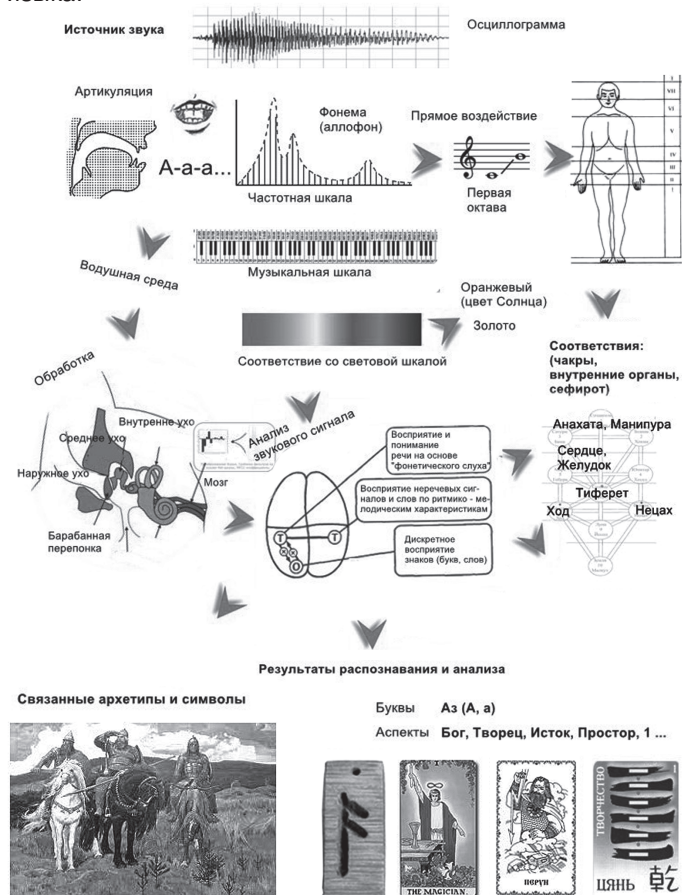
Источник звука

Осциллограмма

Артикуляция

А-а-а...

Фонема (аллофон)

Частотная шкала

Прямое воздействие

Первая октава

VII
VI
V
IV
III
II
I

Водушная среда

Музыкальная шкала

Оранжевый (цвет Солнца)

Золото

Соответствие со световой шкалой

Соответствия: (чакры, внутренние органы, сефирот)

Обработка

Внутренне ухо

Среднее ухо

Наружное ухо

Барабанная перепонка

Мозг

Анализ звукового сигнала

Восприятие и понимание речи на основе "фонетического слуха"

Восприятие неречевых сигналов и слов по ритмико - мелодическим характеристикам

Дискретное восприятие знаков (букв, слов)

Т

Т

Анахата, Манипура

Сердце, Желудок

Тиферет

Ход

Нецах

Результаты распознавания и анализа

Связанные архетипы и символы

Буквы Аз (А, а)

Аспекты Бог, Творец, Исток, Простор, 1 ...

THE MAGICIAN

ПЕРУН

ТВОРЧЕСТВО

ЦЯНЬ 乾